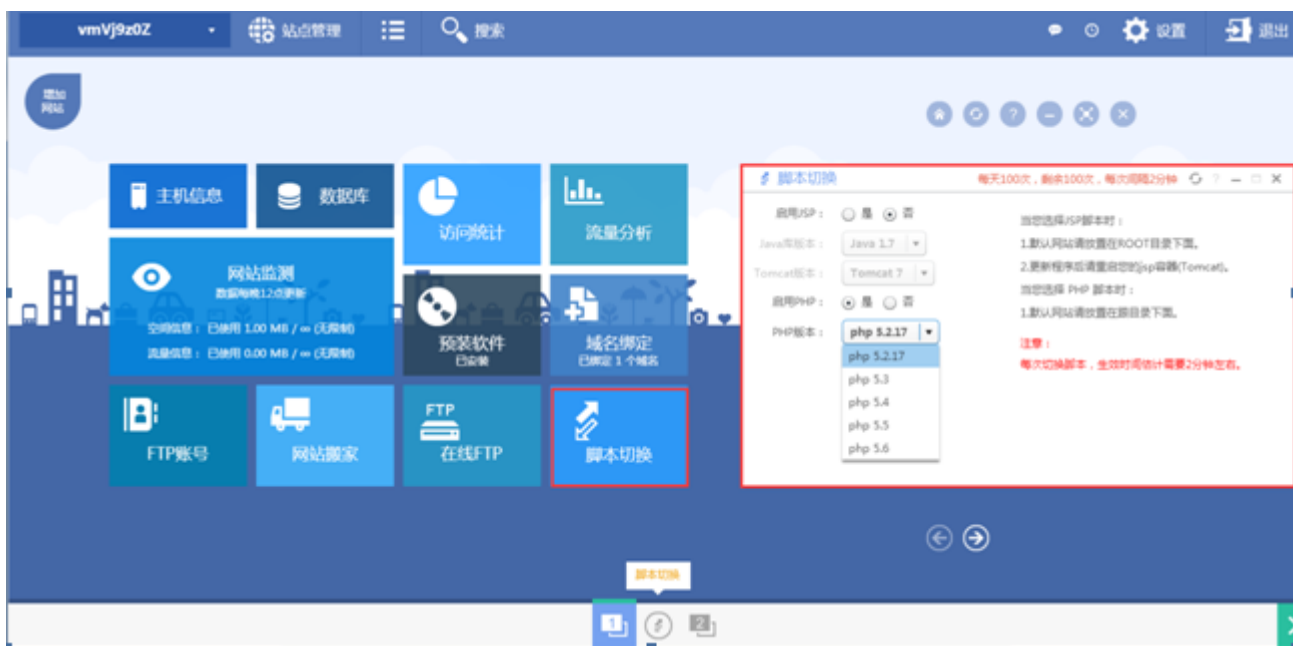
vmVj9z0Z 站点管理 搜索 设置 退出

增加网站

主机信息 数据库 访问统计 流量分析

网站监测
数据每晚12点更新
空间信息：已使用 1.00 MB / ∞ (无限制)
流量信息：已使用 0.00 MB / ∞ (无限制)

预装软件
已安装

域名绑定
已绑定 1 个域名

FTP账号 网站搬家 FTP 在线FTP 脚本切换

脚本切换 每天100次，剩余100次，每次间隔2分钟

启用JSP： 是 否
Java版本： Java 1.7
Tomcat版本： Tomcat 7
启用PHP： 是 否
PHP版本： php 5.2.17
php 5.2.17
php 5.3
php 5.4
php 5.5
php 5.6

当您选择JSP脚本时：
1.默认网站请放置在ROOT目录下面。
2.更新程序后请重启您的jsp容器(Tomcat)。
当您选择 PHP 脚本时：
1.默认网站请放置在跟目录下面。
注意：
每次切换脚本，生效时间估计需要2分钟左右。

脚本切换
1 2